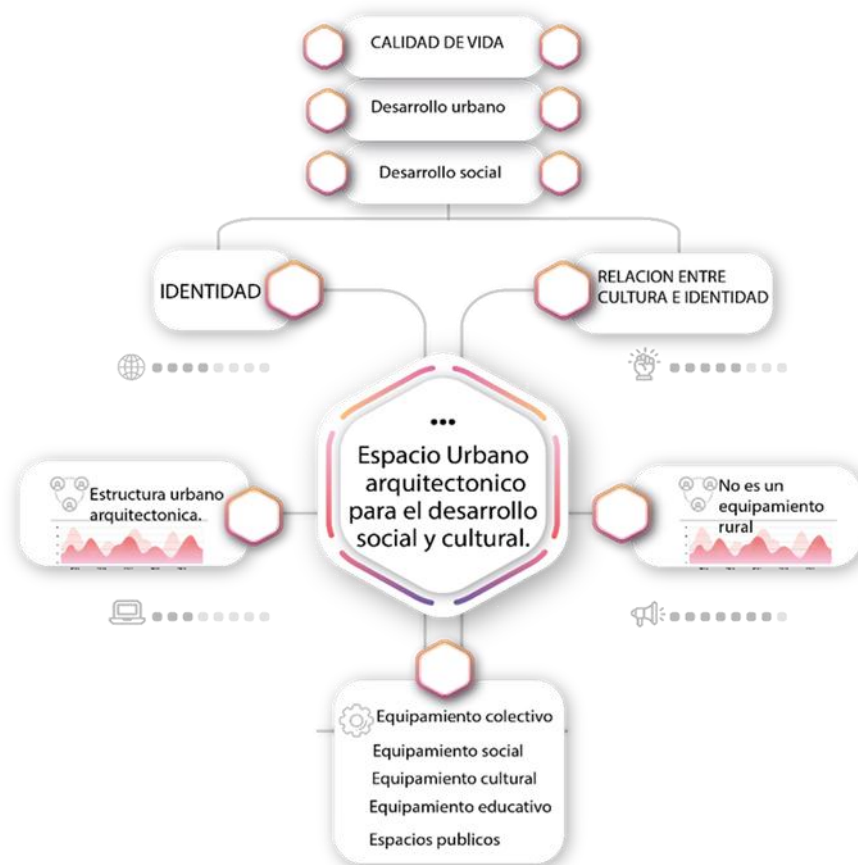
CALIDAD DE VIDA

Desarrollo urbano

Desarrollo social

IDENTIDAD

RELACION ENTRE CULTURA E IDENTIDAD

•••

Espacio Urbano arquitectonico para el desarrollo social y cultural.

Estructura urbano arquitectonica.

No es un equipamiento rural

Equipamiento colectivo

Equipamiento social

Equipamiento cultural

Equipamiento educativo

Espacios publicos